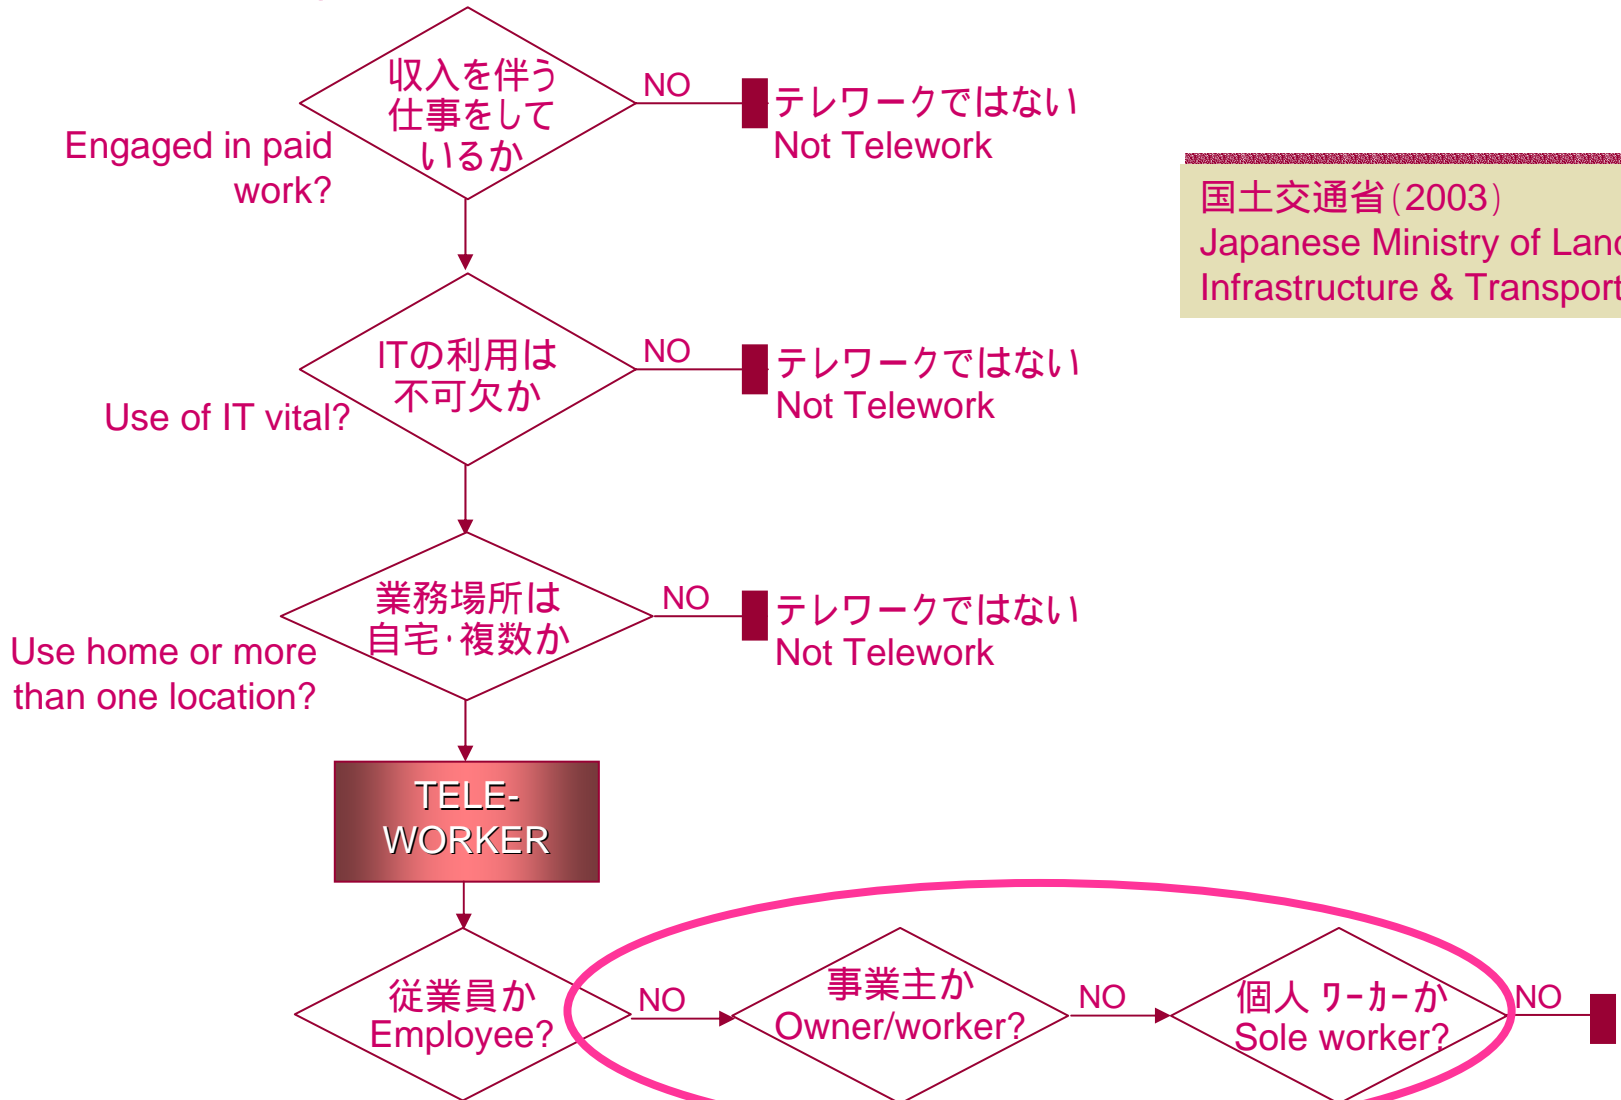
収入を伴う仕事をしているか

Engaged in paid work?

NO

テレワークではない
Not Telework

国土交通省(2003)
Japanese Ministry of Lan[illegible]
Infrastructure & Transport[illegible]

ITの利用は不可欠か

Use of IT vital?

NO

テレワークではない
Not Telework

業務場所は自宅·複数か

Use home or more than one location?

NO

テレワークではない
Not Telework

TELE-WORKER

従業員か
Employee?

NO

事業主か
Owner/worker?

NO

個人 ワーカーか
Sole worker?

NO